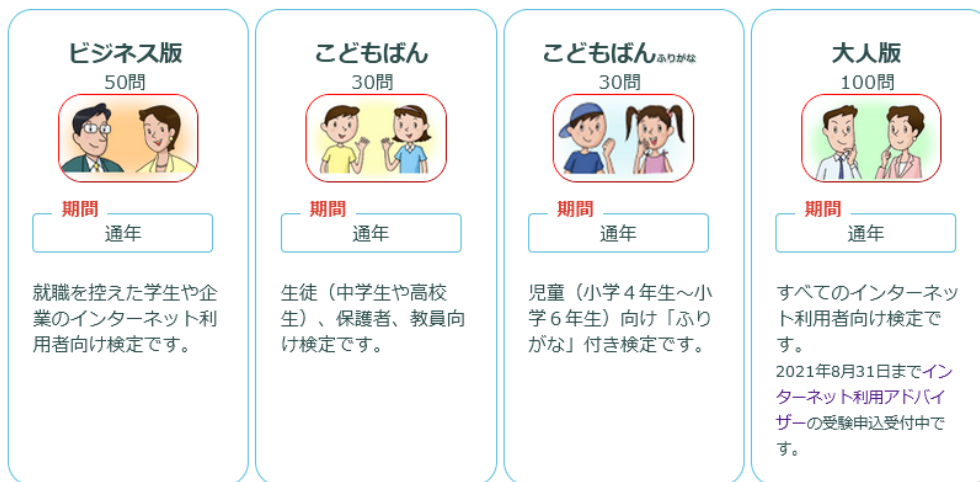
ビジネス版
50問

期間
通年

就職を控えた学生や企業のインターネット利用者向け検定です。

こどもばん
30問

期間
通年

生徒（中学生や高校生）、保護者、教員向け検定です。

こどもばんふりがな
30問

期間
通年

児童（小学４年生～小学６年生）向け「ふりがな」付き検定です。

大人版
100問

期間
通年

すべてのインターネット利用者向け検定です。
2021年8月31日までインターネット利用アドバイザーの受験申込受付中です。